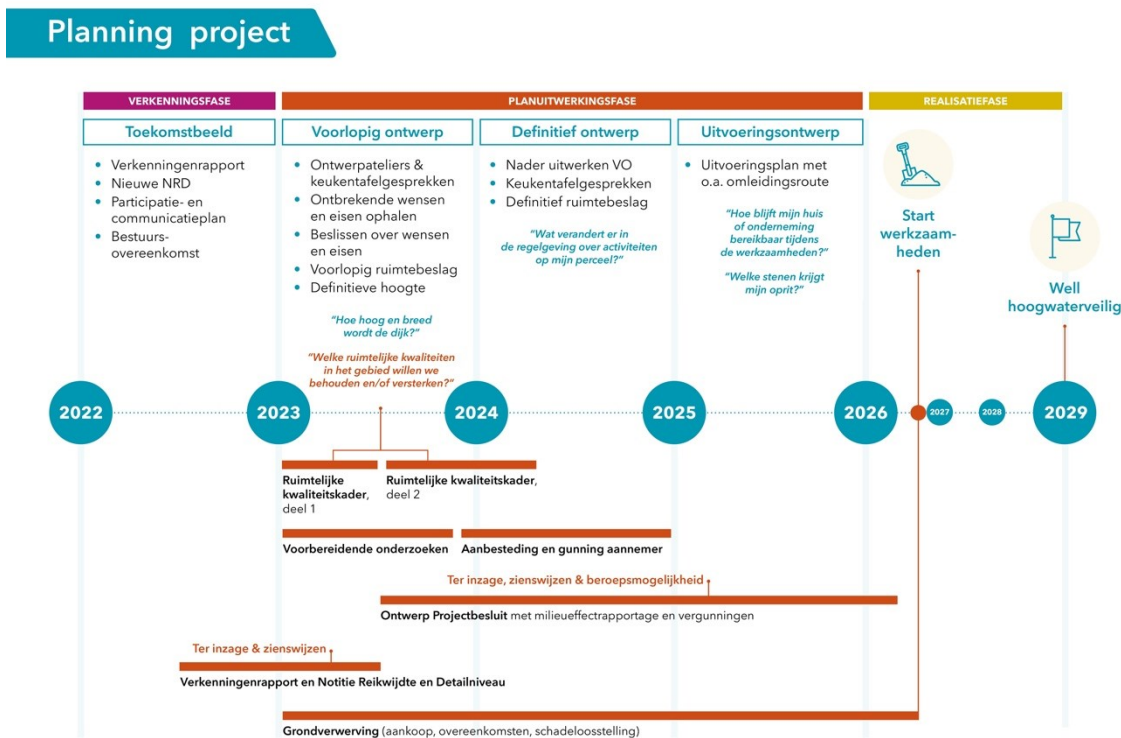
Planning project

VERKENNINGSFASE

PLANUITWERKINGSFASE

REALISATIEFASE

Toekomstbeeld

- Verkenningenrapport
- Nieuwe NRD
- Participatie- en communicatieplan
- Bestuursovereenkomst

Voorlopig ontwerp

- Ontwerpateliers & keukentafelgesprekken
- Ontbrekende wensen en eisen ophalen
- Beslissen over wensen en eisen
- Voorlopig ruimtebeslag
- Definitieve hoogte

"Hoe hoog en breed wordt de dijk?"

"Welke ruimtelijke kwaliteiten in het gebied willen we behouden en/of versterken?"

Definitief ontwerp

- Nader uitwerken VO
- Keukentafelgesprekken
- Definitief ruimtebeslag

"Wat verandert er in de regelgeving over activiteiten op mijn perceel?"

Uitvoeringsontwerp

- Uitvoeringsplan met o.a. omleidingsroute

"Hoe blijft mijn huis of onderneming bereikbaar tijdens de werkzaamheden?"

"Welke stenen krijgt mijn oprit?"

Start werkzaamheden

Well hoogwaterveilig

2022

2023

2024

2025

2026

2027

2028

2029

Ruimtelijke kwaliteitskader, deel 1

Ruimtelijke kwaliteitskader, deel 2

Voorbereidende onderzoeken

Aanbesteding en gunning aannemer

Ter inzage, zienswijzen & beroepsmogelijkheid

Ontwerp Projectbesluit met milieueffectrapportage en vergunningen

Ter inzage & zienswijzen

Verkenningenrapport en Notitie Reikwijdte en Detailniveau

Grondverwerving (aankoop, overeenkomsten, schadeloosstelling)